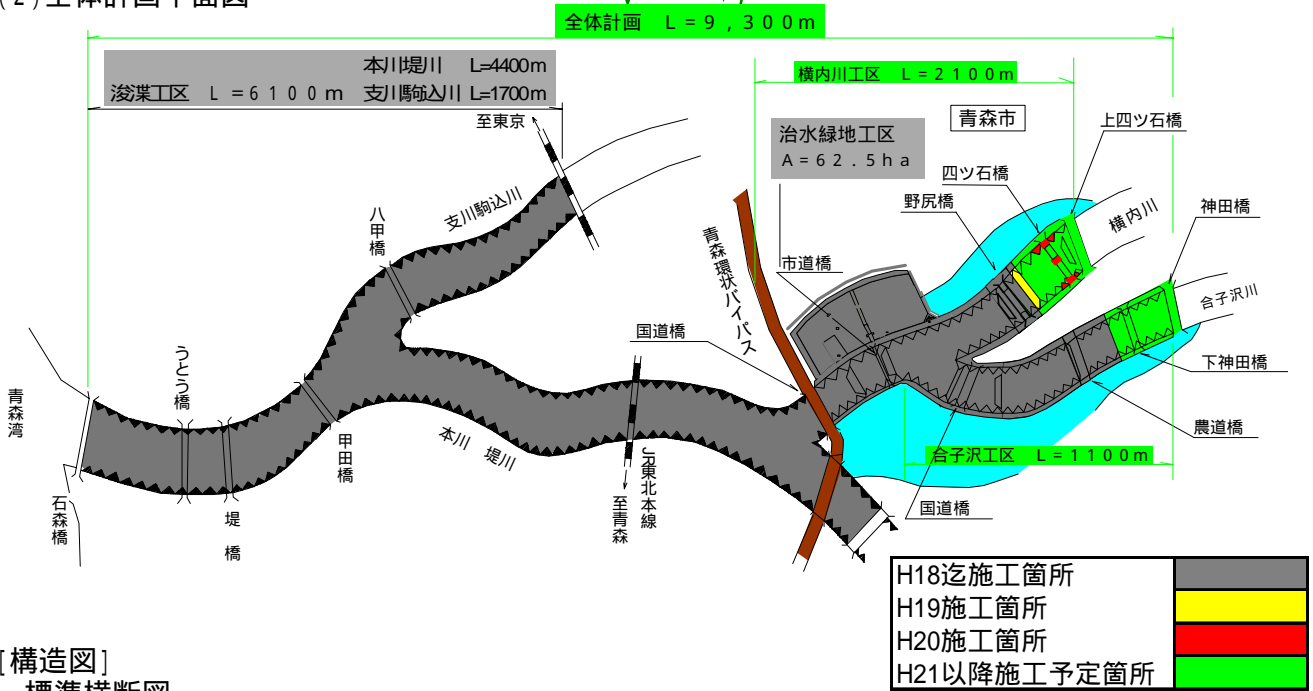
(2)全体計画平面図

全体計画　L＝9，300m

浚渫工区　L＝6100m　本川堤川　L=4400m　支川駒込川　L=1700m

横内川工区　L＝2100m

青森市

治水緑地工区　A＝62.5ha

上四ツ石橋

四ツ石橋

野尻橋

横内川

神田橋

至東京

支川駒込川

八甲橋

青森環状バイパス

市道橋

合子沢川

国道橋

下神田橋

うとう橋

青森湾

甲田橋

本川　堤川

JR東北本線

至青森

農道橋

合子沢工区　L＝1100m

国道橋

石森橋

堤橋

| H18迄施工箇所 | |
|---|---|
| H19施工箇所 | |
| H20施工箇所 | |
| H21以降施工予定箇所 | |

[構造図]

標準横断図